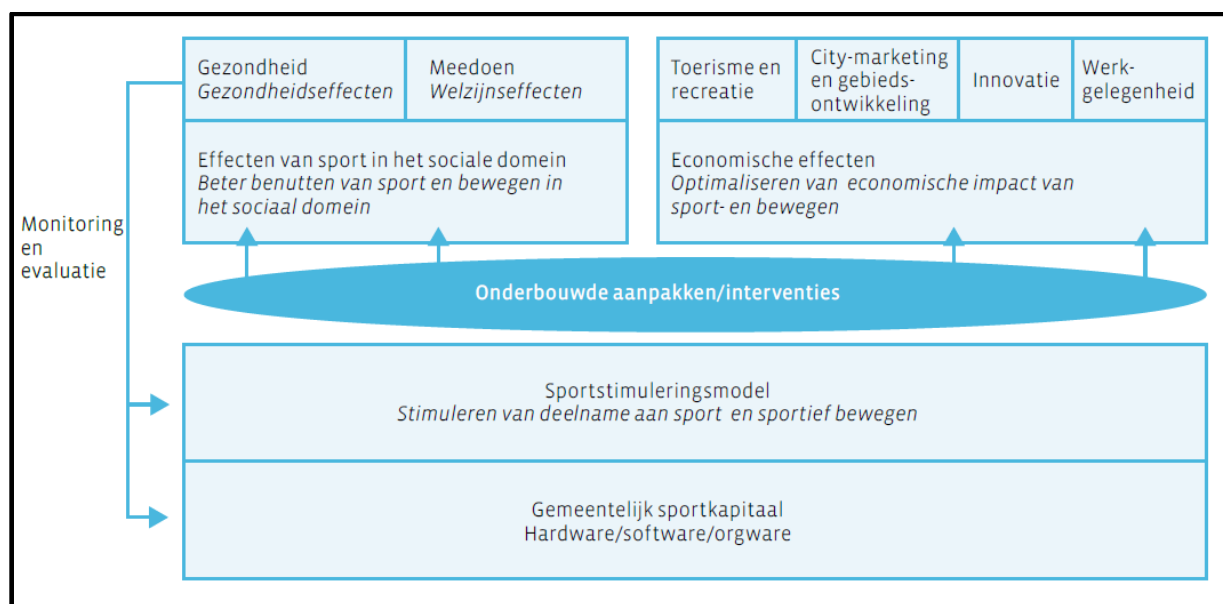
Gezondheid
*Gezondheidseffecten*

Meedoen
*Welzijnseffecten*

Effecten van sport in het sociale domein
*Beter benutten van sport en bewegen in het sociaal domein*

Toerisme en recreatie

City-marketing en gebiedsontwikkeling

Innovatie

Werkgelegenheid

Economische effecten
*Optimaliseren van economische impact van sport- en bewegen*

Monitoring en evaluatie

Onderbouwde aanpakken/interventies

Sportstimuleringsmodel
*Stimuleren van deelname aan sport en sportief bewegen*

Gemeentelijk sportkapitaal
Hardware/software/orgware